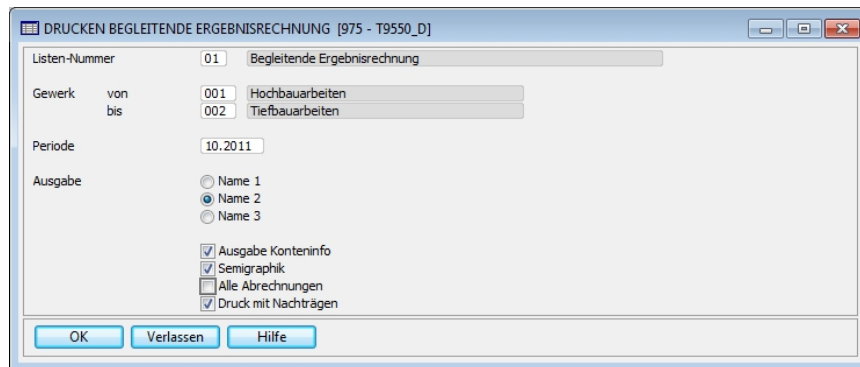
DRUCKEN BEGLEITENDE ERGEBNISRECHNUNG [975 - T9550_D]

Listen-Nummer 01 Begleitende Ergebnisrechnung

Gewerk von 001 Hochbauarbeiten
bis 002 Tiefbauarbeiten

Periode 10.2011

Ausgabe
Name 1
Name 2
Name 3

Ausgabe Konteninfo
Semigraphik
Alle Abrechnungen
Druck mit Nachträgen

OK Verlassen Hilfe